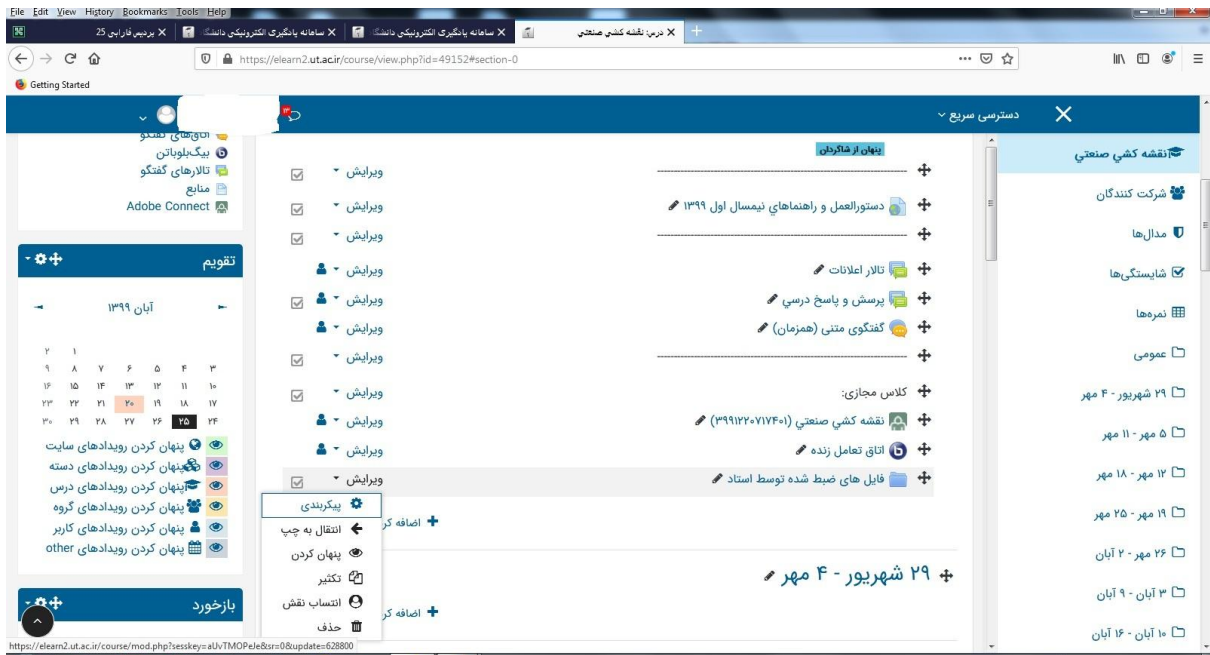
File Edit View History Bookmarks Tools Help

پردیس فارابی 25 | سامانه یادگیری الکترونیکی دانشگا | سامانه یادگیری الکترونیکی دانشگا | درس: نقشه کشی صنعتی

https://elearn2.ut.ac.ir/course/view.php?id=49152#section-0

Getting Started

دسترسی سریع

نقشه کشي صنعتي
شرکت کنندگان
مدال‌ها
شایستگی‌ها
نمره‌ها
عمومی
۲۹ شهریور - ۴ مهر
۵ مهر - ۱۱ مهر
۱۲ مهر - ۱۸ مهر
۱۹ مهر - ۲۵ مهر
۲۶ مهر - ۲ آبان
۳ آبان - ۹ آبان
۱۰ آبان - ۱۶ آبان

پنهان از شاگردان

ویرایش
دستورالعمل و راهنماهای نیمسال اول ۱۳۹۹ ویرایش
ویرایش
تالار اعلانات ویرایش
پرسش و پاسخ درسی ویرایش
گفتگوی متنی (همزمان) ویرایش
ویرایش
کلاس مجازی: ویرایش
نقشه کشي صنعتي (۳۹۹۱۲۲۰۷۱۷۴۰۱) ویرایش
اتاق تعامل زنده ویرایش
فایل های ضبط شده توسط استاد ویرایش

پیکربندی
انتقال به چپ
پنهان کردن
تکثیر
انتساب نقش
حذف

اضافه کر
۲۹ شهریور - ۴ مهر
اضافه کر

اتاق‌های گفتگو
بیگ‌بلوباتن
تالارهای گفتگو
منابع
Adobe Connect

تقویم
آبان ۱۳۹۹

| | | | | | | |
|---|---|---|---|---|---|---|
| | | | | | ۱ | ۲ |
| ۳ | ۴ | ۵ | ۶ | ۷ | ۸ | ۹ |
| ۱۰ | ۱۱ | ۱۲ | ۱۳ | ۱۴ | ۱۵ | ۱۶ |
| ۱۷ | ۱۸ | ۱۹ | ۲۰ | ۲۱ | ۲۲ | ۲۳ |
| ۲۴ | ۲۵ | ۲۶ | ۲۷ | ۲۸ | ۲۹ | ۳۰ |

پنهان کردن رویدادهای سایت
پنهان کردن رویدادهای دسته
پنهان کردن رویدادهای درس
پنهان کردن رویدادهای گروه
پنهان کردن رویدادهای کاربر
پنهان کردن رویدادهای other

بازخورد

https://elearn2.ut.ac.ir/course/mod.php?sesskey=aUvTMOPeJe&sr=0&update=628800